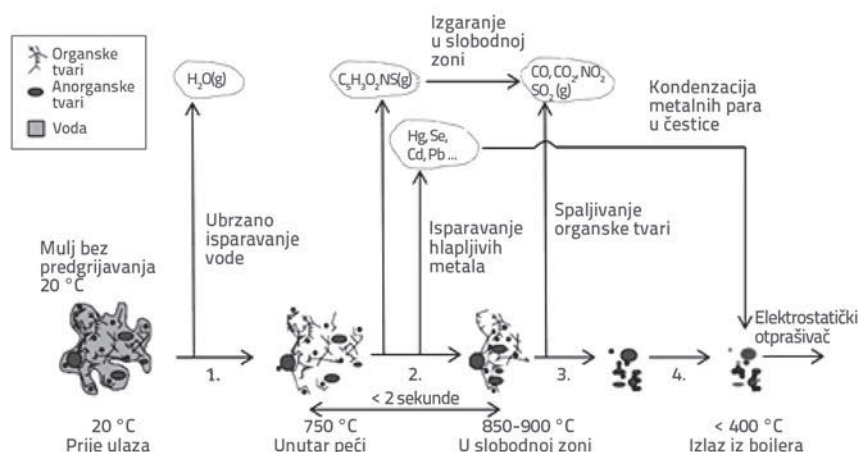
Organske tvari
Anorganske tvari
Voda

$H_2O(g)$

Izgaranje u slobodnoj zoni

$C_5H_3O_2NS(g)$

$CO, CO_2, NO_2$
$SO_2(g)$

Kondenzacija metalnih para u čestice

Hg, Se, Cd, Pb ...

Ubrzano isparavanje vode

Isparavanje hlapljivih metala

Spaljivanje organske tvari

Mulj bez predgrijavanja 20 °C

1.

2.

3.

4.

Elektrostatički otprašivač

< 2 sekunde

20 °C
Prije ulaza

750 °C
Unutar peći

850-900 °C
U slobodnoj zoni

< 400 °C
Izlaz iz boilera